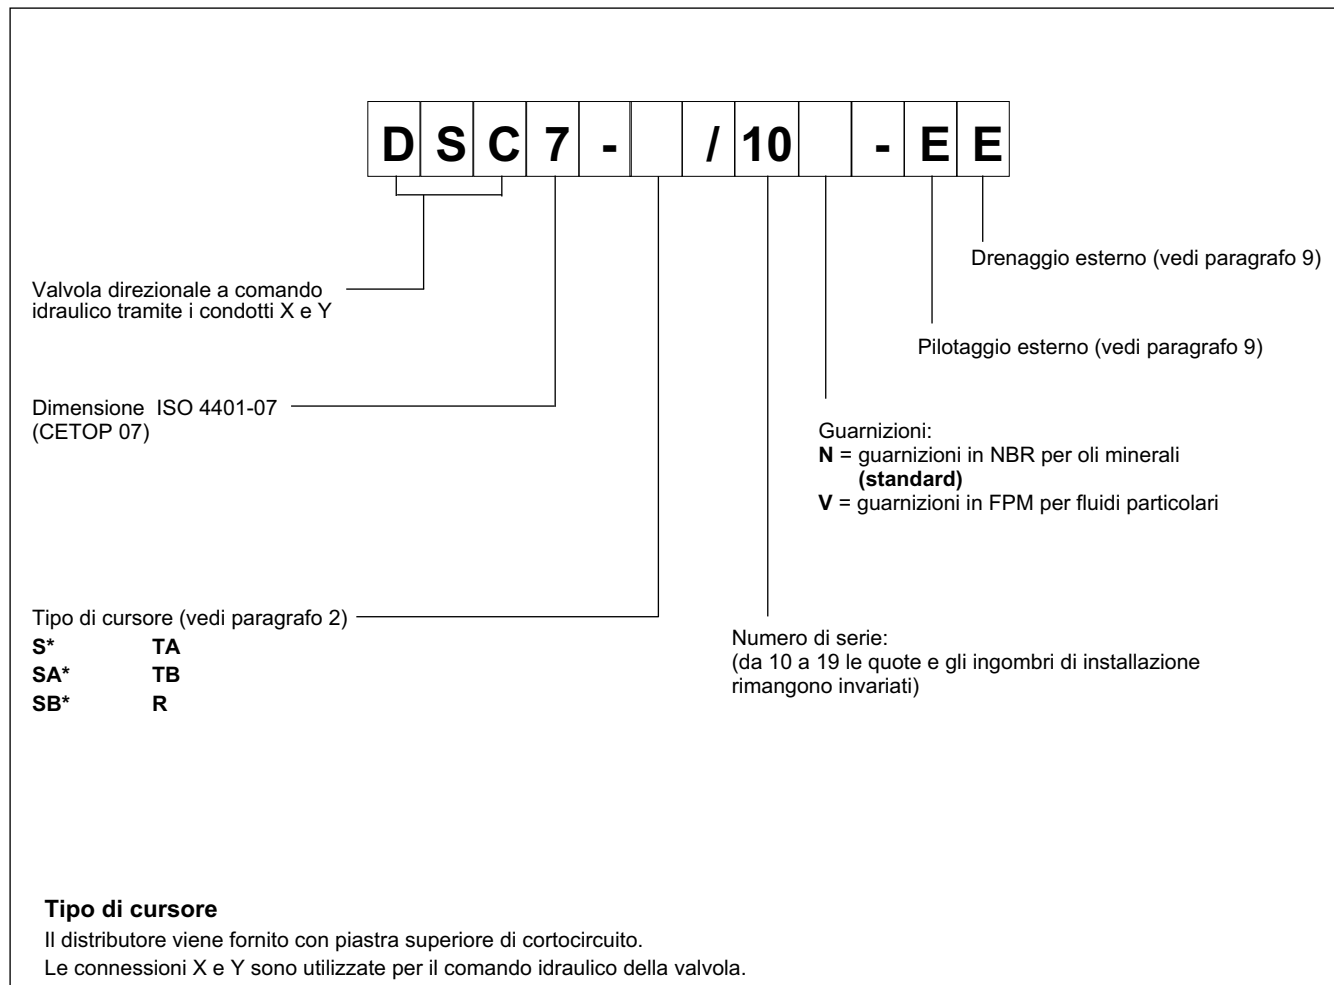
| D | S | C | 7 | - |  | / | 10 |  | - | E | E |
|---|---|---|---|---|---|---|---|---|---|---|---|

Drenaggio esterno (vedi paragrafo 9)

Valvola direzionale a comando idraulico tramite i condotti X e Y

Pilotaggio esterno (vedi paragrafo 9)

Dimensione ISO 4401-07 (CETOP 07)

Guarnizioni:
**N** = guarnizioni in NBR per oli minerali **(standard)**
**V** = guarnizioni in FPM per fluidi particolari

Tipo di cursore (vedi paragrafo 2)
**S*** **TA**
**SA*** **TB**
**SB*** **R**

Numero di serie:
(da 10 a 19 le quote e gli ingombri di installazione rimangono invariati)

**Tipo di cursore**
Il distributore viene fornito con piastra superiore di cortocircuito.
Le connessioni X e Y sono utilizzate per il comando idraulico della valvola.